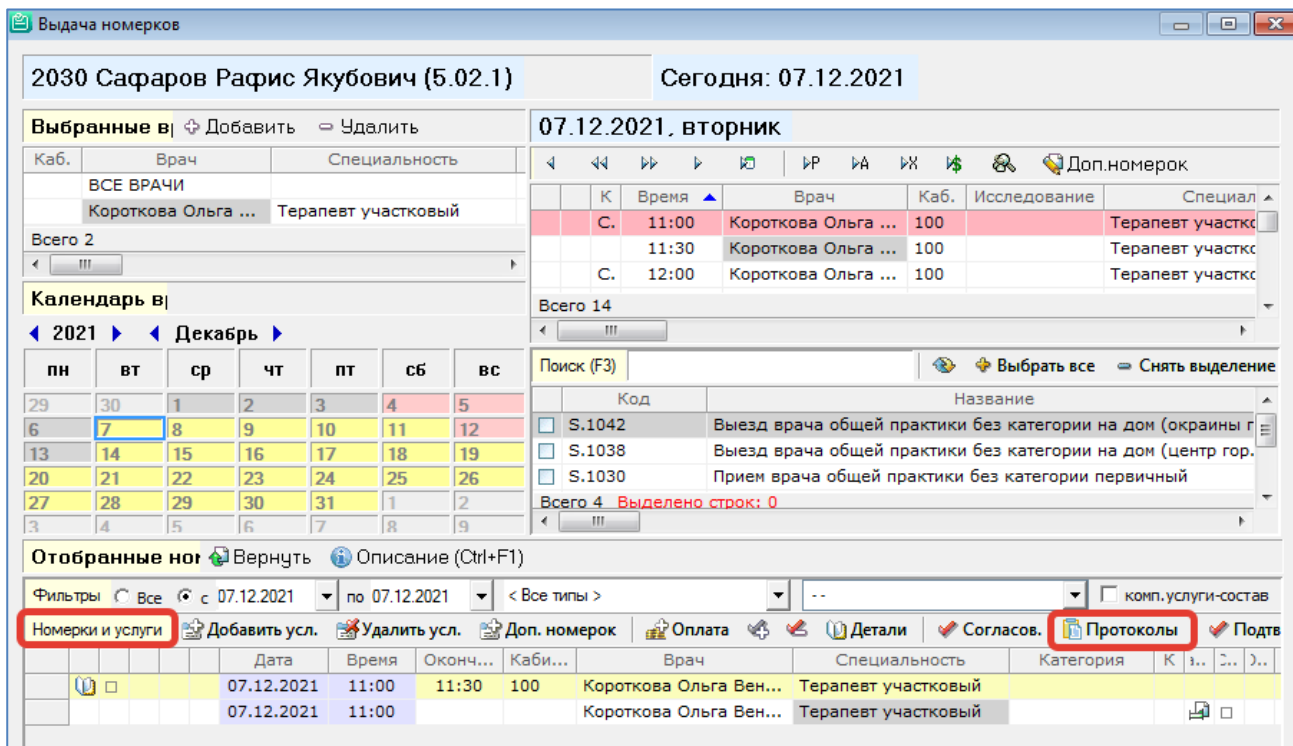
Выдача номерков

2030 Сафаров Рафис Якубович (5.02.1)

Сегодня: 07.12.2021

Выбранные в Добавить Удалить

| Каб. | Врач | Специальность |
|---|---|---|
| | ВСЕ ВРАЧИ | |
| | Короткова Ольга ... | Терапевт участковый |

Всего 2

Календарь в

2021 Декабрь

| пн | вт | ср | чт | пт | сб | вс |
|---|---|---|---|---|---|---|
| 29 | 30 | 1 | 2 | 3 | 4 | 5 |
| 6 | 7 | 8 | 9 | 10 | 11 | 12 |
| 13 | 14 | 15 | 16 | 17 | 18 | 19 |
| 20 | 21 | 22 | 23 | 24 | 25 | 26 |
| 27 | 28 | 29 | 30 | 31 | 1 | 2 |
| 3 | 4 | 5 | 6 | 7 | 8 | 9 |

07.12.2021, вторник

Доп.номерок

| К | Время | Врач | Каб. | Исследование | Специал |
|---|---|---|---|---|---|
| С. | 11:00 | Короткова Ольга ... | 100 | | Терапевт участкс |
| | 11:30 | Короткова Ольга ... | 100 | | Терапевт участкс |
| С. | 12:00 | Короткова Ольга ... | 100 | | Терапевт участкс |

Всего 14

Поиск (F3) Выбрать все Снять выделение

| Код | Название |
|---|---|
| S.1042 | Выезд врача общей практики без категории на дом (окраины г |
| S.1038 | Выезд врача общей практики без категории на дом (центр гор. |
| S.1030 | Прием врача общей практики без категории первичный |

Всего 4 Выделено строк: 0

Отобранные ном Вернуть Описание (Ctrl+F1)

Фильтры Все с 07.12.2021 по 07.12.2021 < Все типы > - - комп.услуги-состав

Номерки и услуги Добавить усл. Удалить усл. Доп. номерок Оплата Детали Согласов. Протоколы Подтв

| Дата | Время | Оконч... | Каби... | Врач | Специальность | Категория | К |
|---|---|---|---|---|---|---|---|
| 07.12.2021 | 11:00 | 11:30 | 100 | Короткова Ольга Вен... | Терапевт участковый | | |
| 07.12.2021 | 11:00 | | | Короткова Ольга Вен... | Терапевт участковый | | |